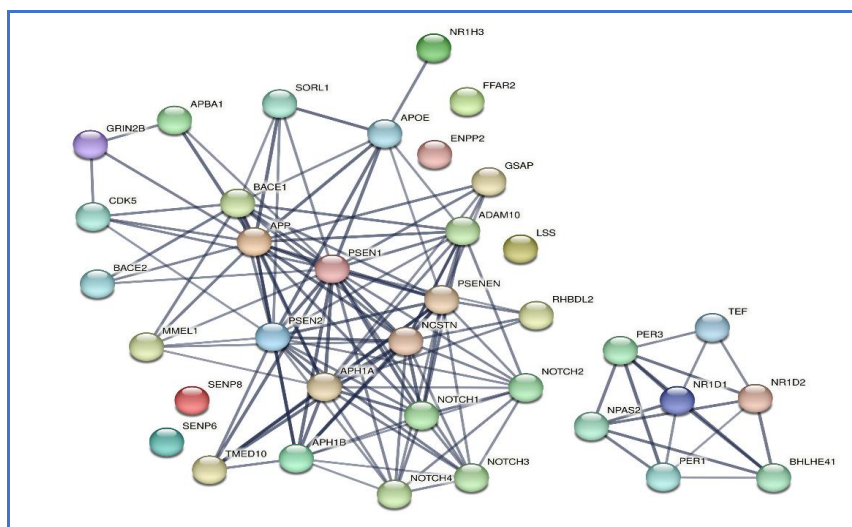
NR1H3
FFAR2
SORL1
APBA1
APOE
GRIN2B
ENPP2
GSAP
CDK5
BACE1
ADAM10
APP
LSS
PSEN1
BACE2
PSENEN
RHBDL2
MMEL1
PSEN2
NCSTN
TEF
PER3
NR1D1
NR1D2
SENP8
APH1A
NOTCH2
NOTCH1
NPAS2
SENP6
TMED10
APH1B
NOTCH3
PER1
BHLHE41
NOTCH4